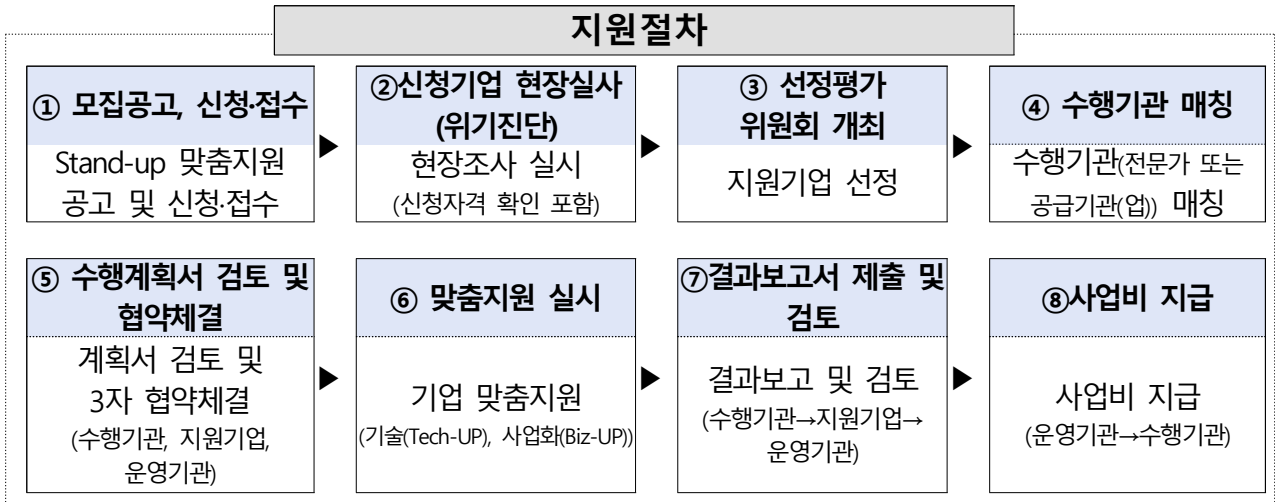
지원절차

① 모집공고, 신청·접수
Stand-up 맞춤지원 공고 및 신청·접수

②신청기업 현장실사 (위기진단)
현장조사 실시
(신청자격 확인 포함)

③ 선정평가 위원회 개최
지원기업 선정

④ 수행기관 매칭
수행기관(전문가 또는 공급기관(업)) 매칭

⑤ 수행계획서 검토 및 협약체결
계획서 검토 및 3자 협약체결
(수행기관, 지원기업, 운영기관)

⑥ 맞춤지원 실시
기업 맞춤지원
(기술(Tech-UP), 사업화(Biz-UP))

⑦결과보고서 제출 및 검토
결과보고 및 검토
(수행기관→지원기업→운영기관)

⑧사업비 지급
사업비 지급
(운영기관→수행기관)